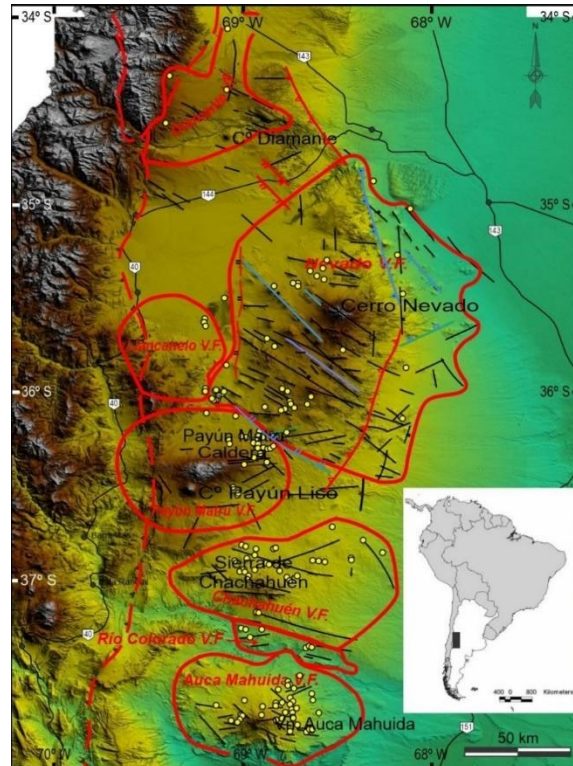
34° S
69° W
68° W
34° S
N
143
Diamante
Cº Diamante
35° S
35° S
144
143
40
Nevado V.F
Cerro Nevado
Llancanelo V.F
36° S
36° S
40
Payún Matru Caldera
Cº Payún Liso
Payún Matru V.F
37° S
Sierra de Chachahuén
Chachahuén V.F
Río Colorado V.F
40
Auca Mahuida V.F
Vn Auca Mahuida
400 0 800 Kilometers
70° W
69° W
68° W
151
50 km